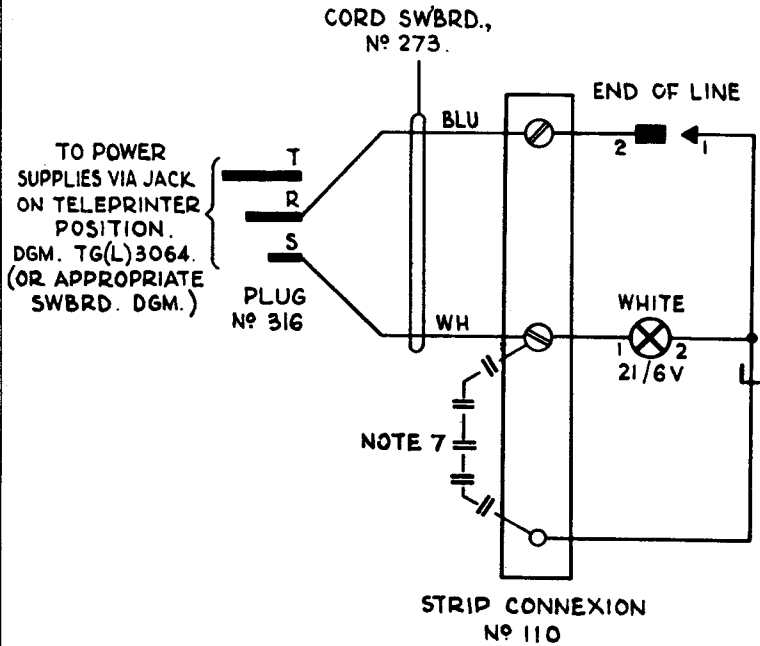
CORD SWBRD., Nº 273.

END OF LINE

BLU

2

1

TO POWER SUPPLIES VIA JACK ON TELEPRINTER POSITION. DGM. TG(L)3064. (OR APPROPRIATE SWBRD. DGM.)

T

R

S

PLUG Nº 316

WHITE

WH

1

2

21/6V

NOTE 7

STRIP CONNEXION Nº 110